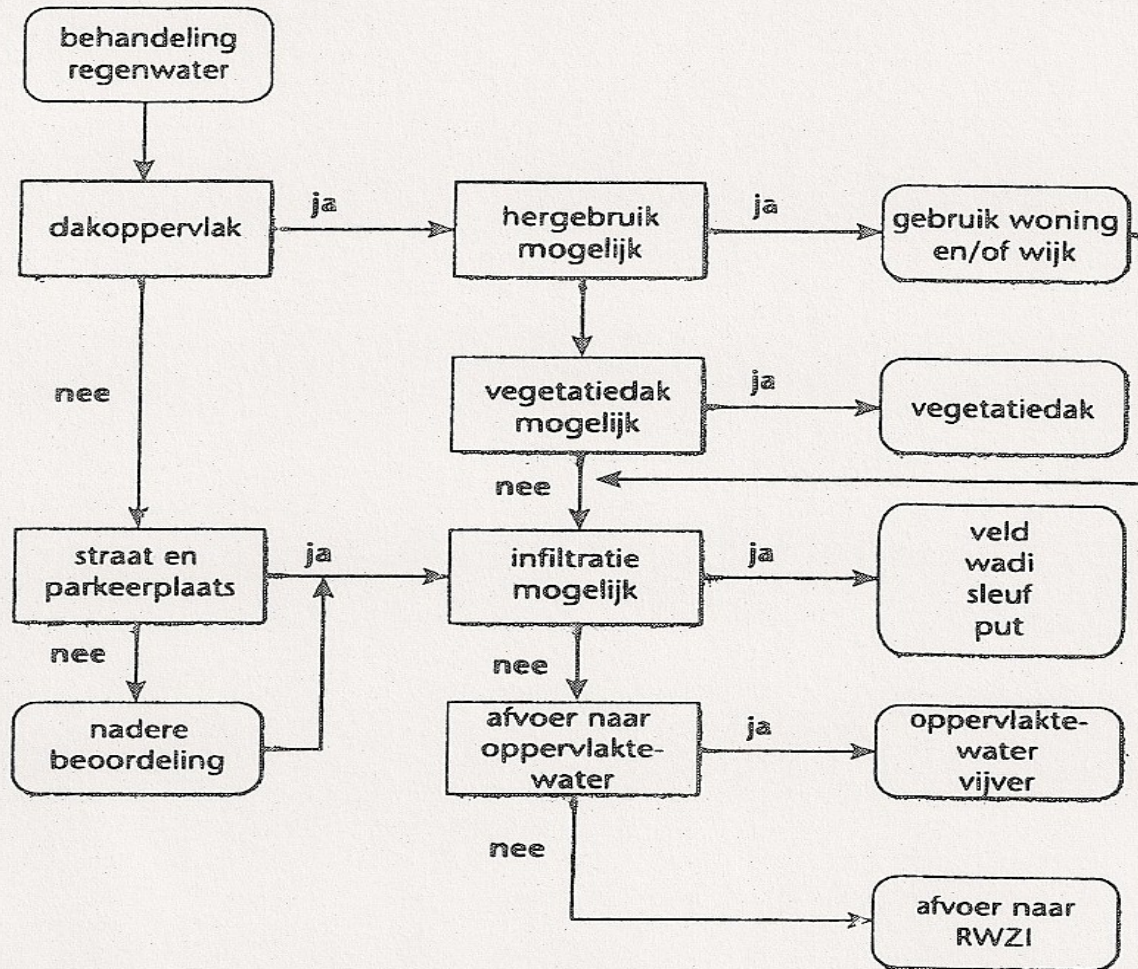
behandeling regenwater

dakoppervlak

ja

hergebruik mogelijk

ja

gebruik woning en/of wijk

nee

vegetatiedak mogelijk

ja

vegetatiedak

nee

straat en parkeerplaats

ja

infiltratie mogelijk

ja

veld
wadi
sleuf
put

nee

nee

nadere beoordeling

afvoer naar oppervlaktewater

ja

oppervlaktewater
vijver

nee

afvoer naar RWZI